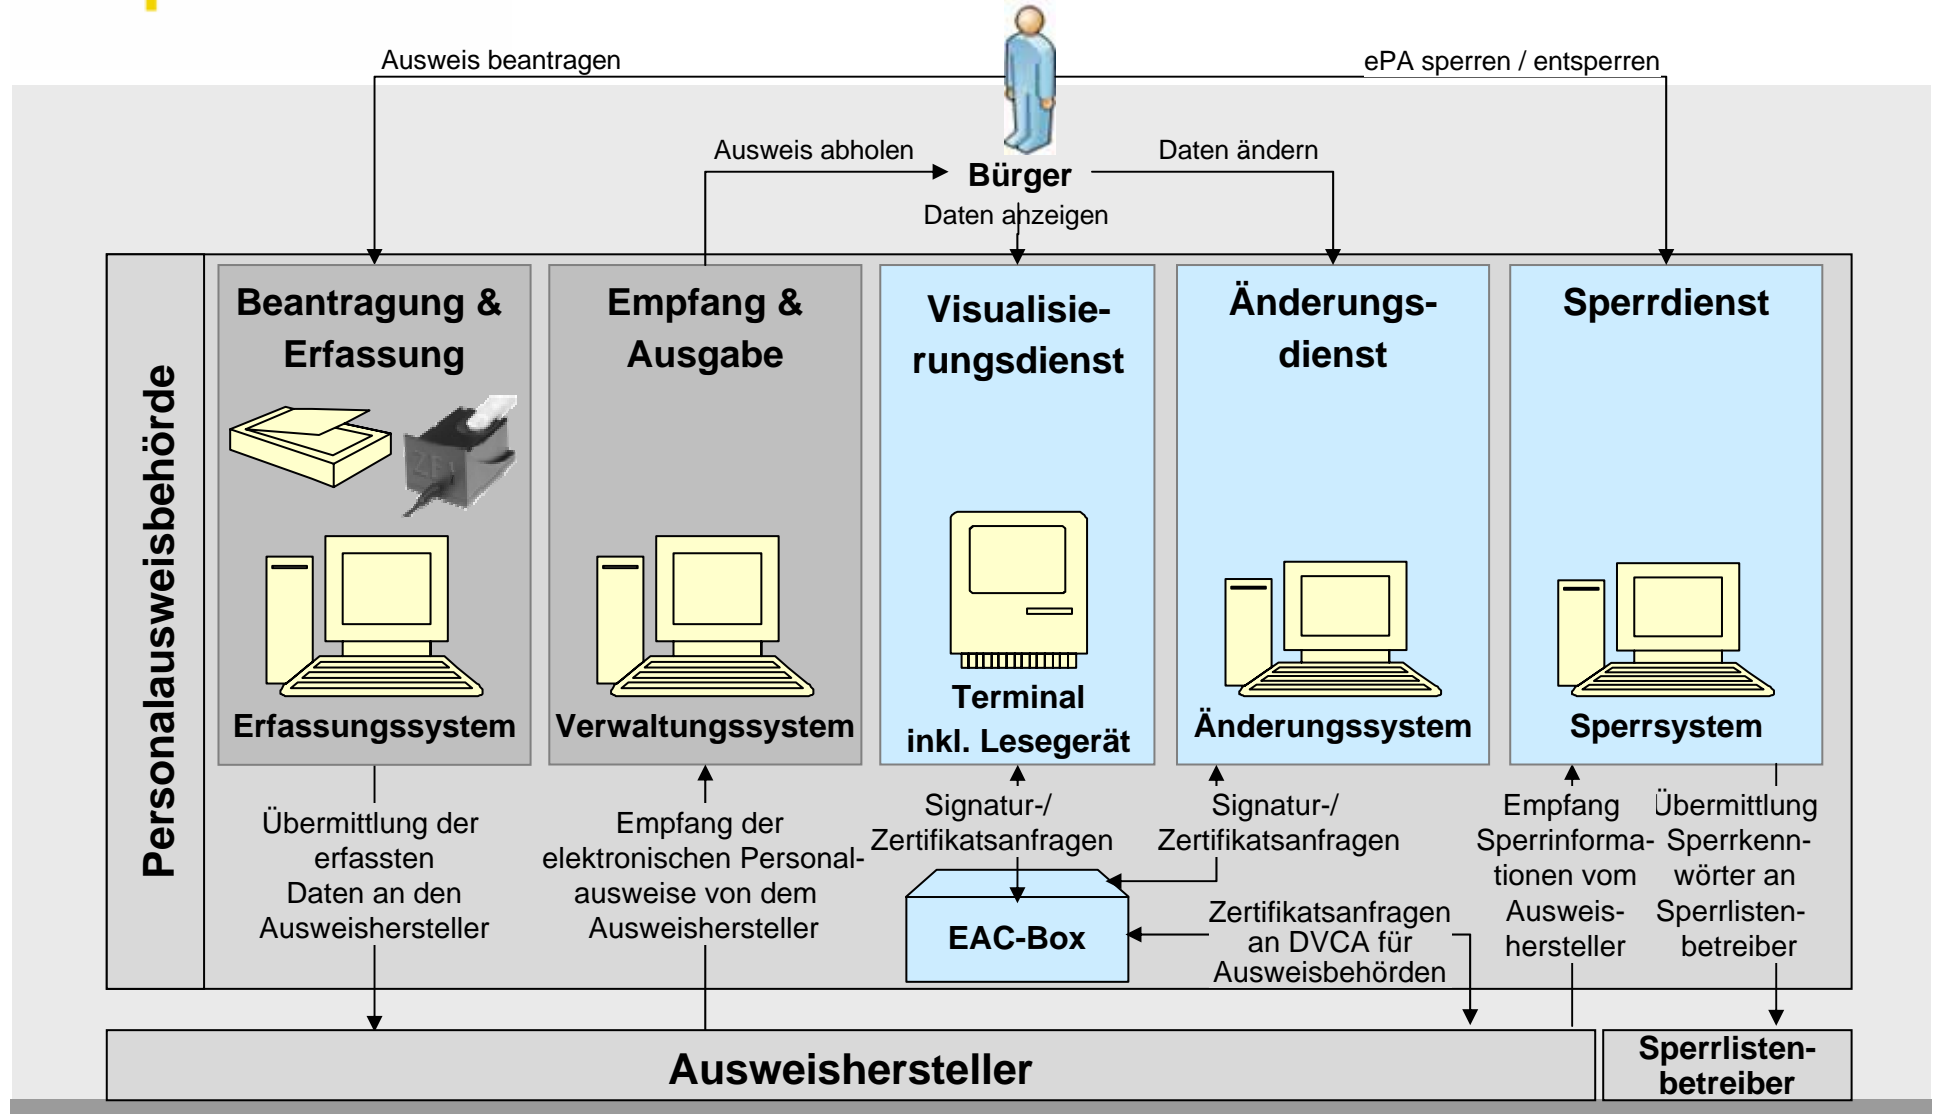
Ausweis beantragen

ePA sperren / entsperren

Ausweis abholen

Bürger

Daten ändern

Daten anzeigen

Personalausweisbehörde

Beantragung & Erfassung

Erfassungssystem

Empfang & Ausgabe

Verwaltungssystem

Visualisierungsdienst

Terminal inkl. Lesegerät

Änderungsdienst

Änderungssystem

Sperrdienst

Sperrsystem

Übermittlung der erfassten Daten an den Ausweishersteller

Empfang der elektronischen Personalausweise von dem Ausweishersteller

Signatur-/ Zertifikatsanfragen

Signatur-/ Zertifikatsanfragen

EAC-Box

Zertifikatsanfragen an DVCA für Ausweisbehörden

Empfang Sperrinformationen vom Ausweishersteller

Übermittlung Sperrkennwörter an Sperrlistenbetreiber

Ausweishersteller

Sperrlistenbetreiber